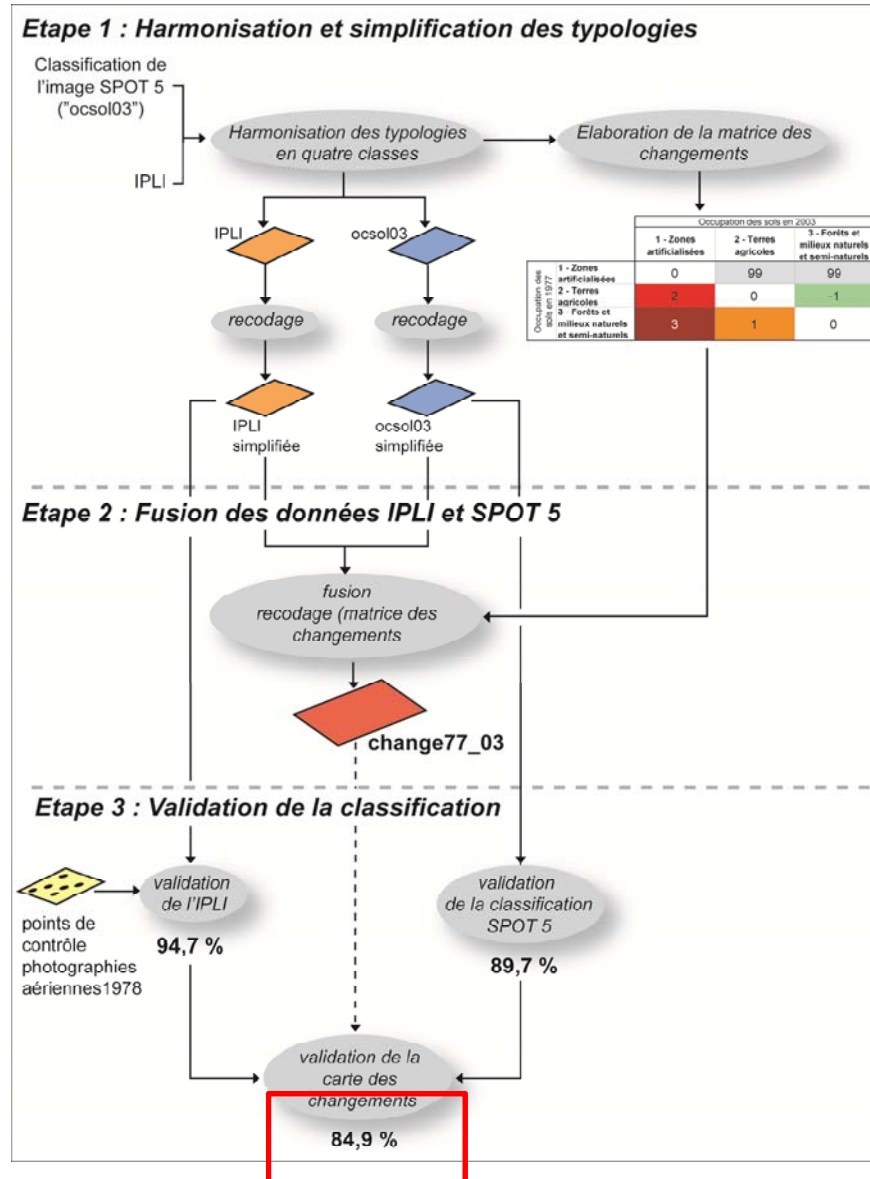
Etape 1 : Harmonisation et simplification des typologies

Classification de l'image SPOT 5 ("ocsol03")

IPLI

Harmonisation des typologies en quatre classes

Elaboration de la matrice des changements

| | | Occupation des sols en 2003 | | |
|---|---|---|---|---|
| | | 1 - Zones artificialisées | 2 - Terres agricoles | 3 - Forêts et milieux naturels et semi-naturels |
| Occupation des sols en 1977 | 1 - Zones artificialisées | 0 | 99 | 99 |
| | 2 - Terres agricoles | 2 | 0 | -1 |
| | 3 - Forêts et milieux naturels et semi-naturels | 3 | 1 | 0 |

IPLI

ocsol03

recodage

recodage

IPLI simplifiée

ocsol03 simplifiée

Etape 2 : Fusion des données IPLI et SPOT 5

fusion recodage (matrice des changements

change77_03

Etape 3 : Validation de la classification

points de contrôle photographies aériennes1978

validation de l'IPLI

94,7 %

validation de la classification SPOT 5

89,7 %

validation de la carte des changements

84,9 %